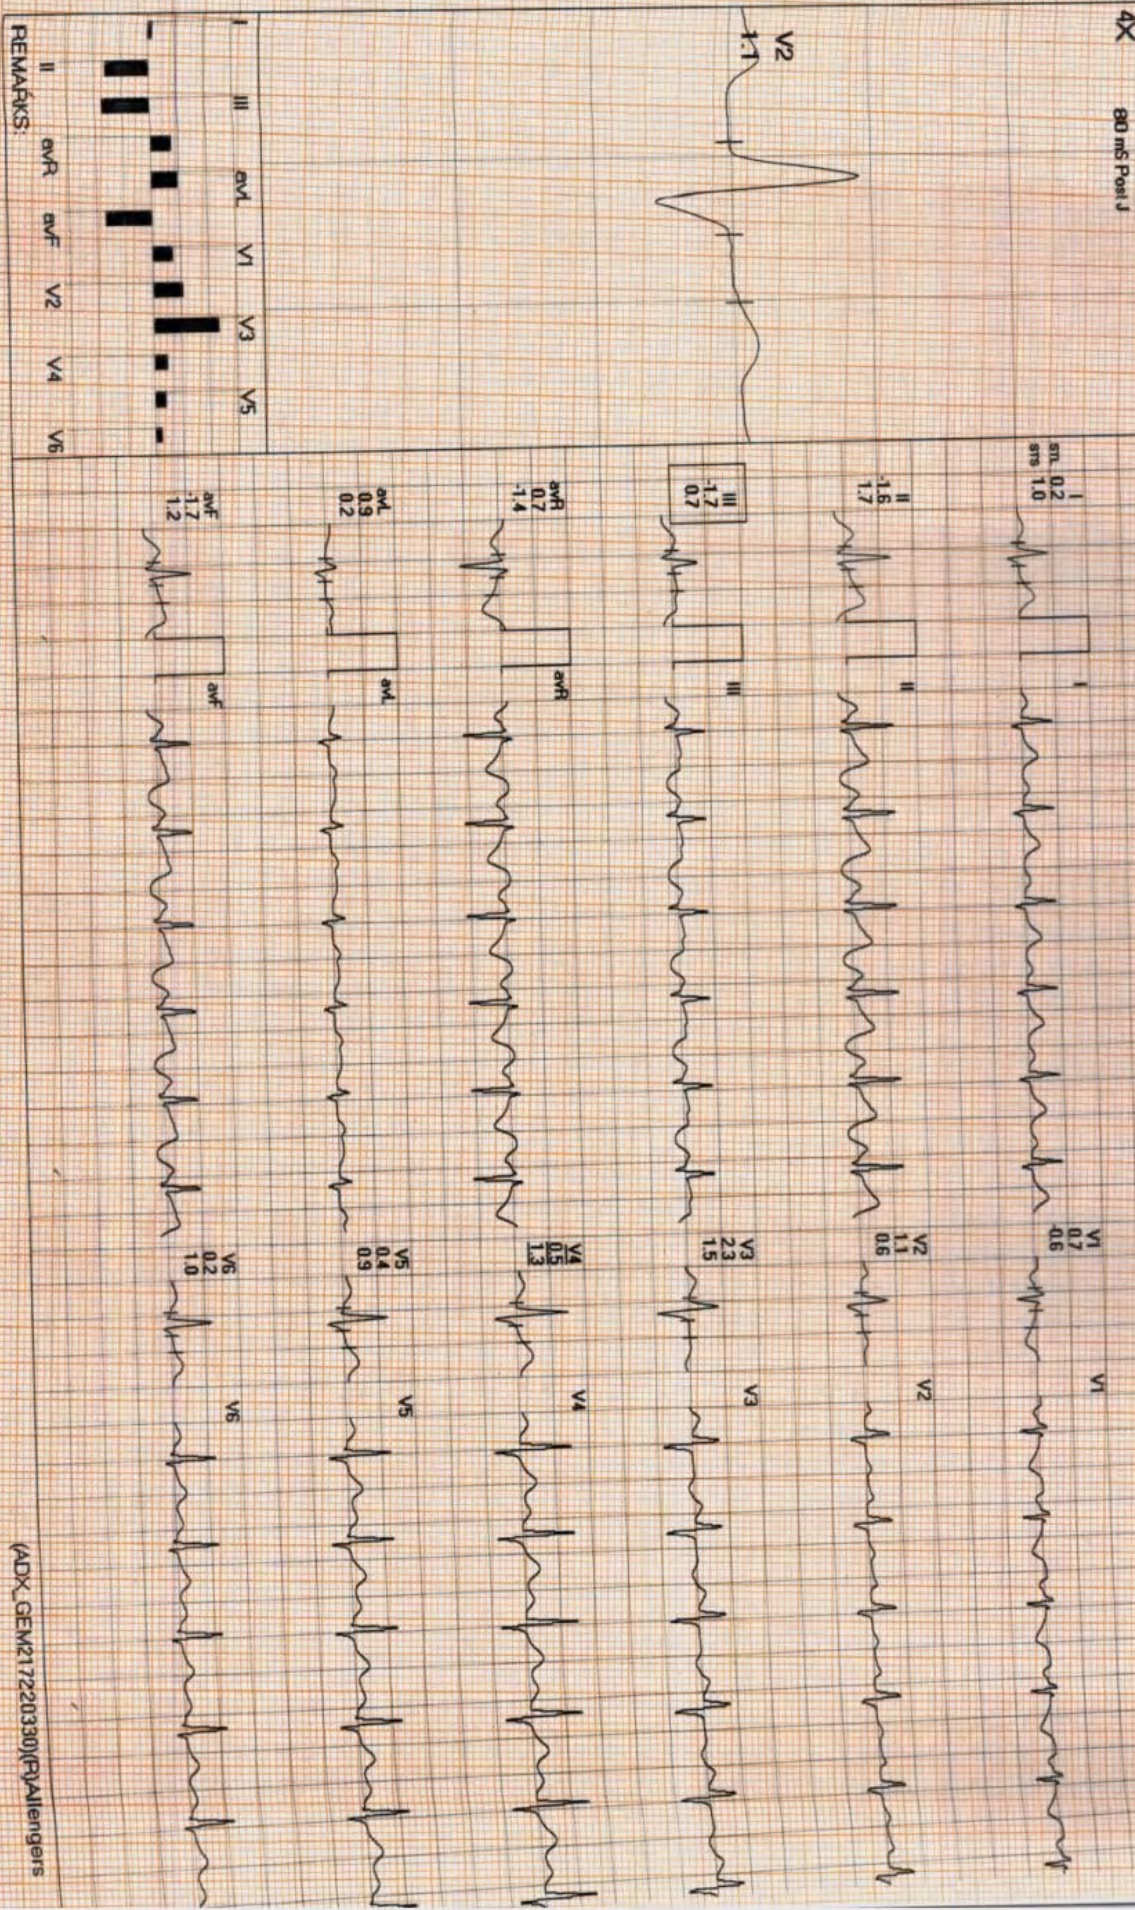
4X

80 mS Post J

V2
1.1

I III aVL V1 V3 V5

II aVR aVF V2 V4 V6

REMARKS:

I
sm 0.2
sts 1.0

II
-1.6
1.7

III
-1.7
0.7

aVR
0.7
-1.4

aVL
0.9
0.2

aVF
-1.7
1.2

I

II

III

aVR

aVL

aVF

V1
0.7
-0.6

V2
1.1
0.6

V3
2.3
1.5

V4
0.5
1.3

V5
0.4
0.9

V6
0.2
1.0

V1

V2

V3

V4

V5

V6

(ADX_GEM21722030)(R)Allengers